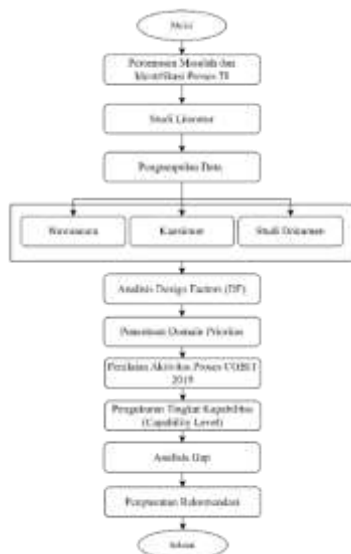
Mulai

Perumusan Masalah dan Identifikasi Proses TI

Studi Literatur

Pengumpulan Data

Wawancara

Kuesioner

Studi Dokumen

Analisis Design Factors (DF)

Penentuan Domain Prioritas

Penilaian Aktivitas Proses COBIT 2019

Pengukuran Tingkat Kapabilitas (Capability Level)

Analisis Gap

Penyusunan Rekomendasi

Selesai